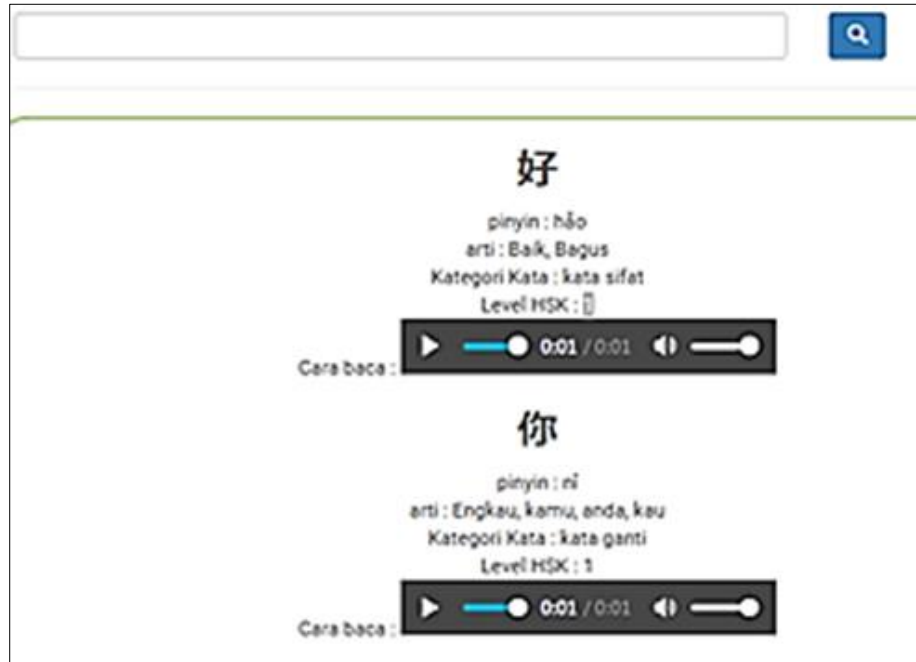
好

pinyin : hǎo
arti : Baik, Bagus
Kategori Kata : kata sifat
Level HSK : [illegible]

Cara baca : 0:01 / 0:01

你

pinyin : nǐ
arti : Engkau, kamu, anda, kau
Kategori Kata : kata ganti
Level HSK : 1

Cara baca : 0:01 / 0:01